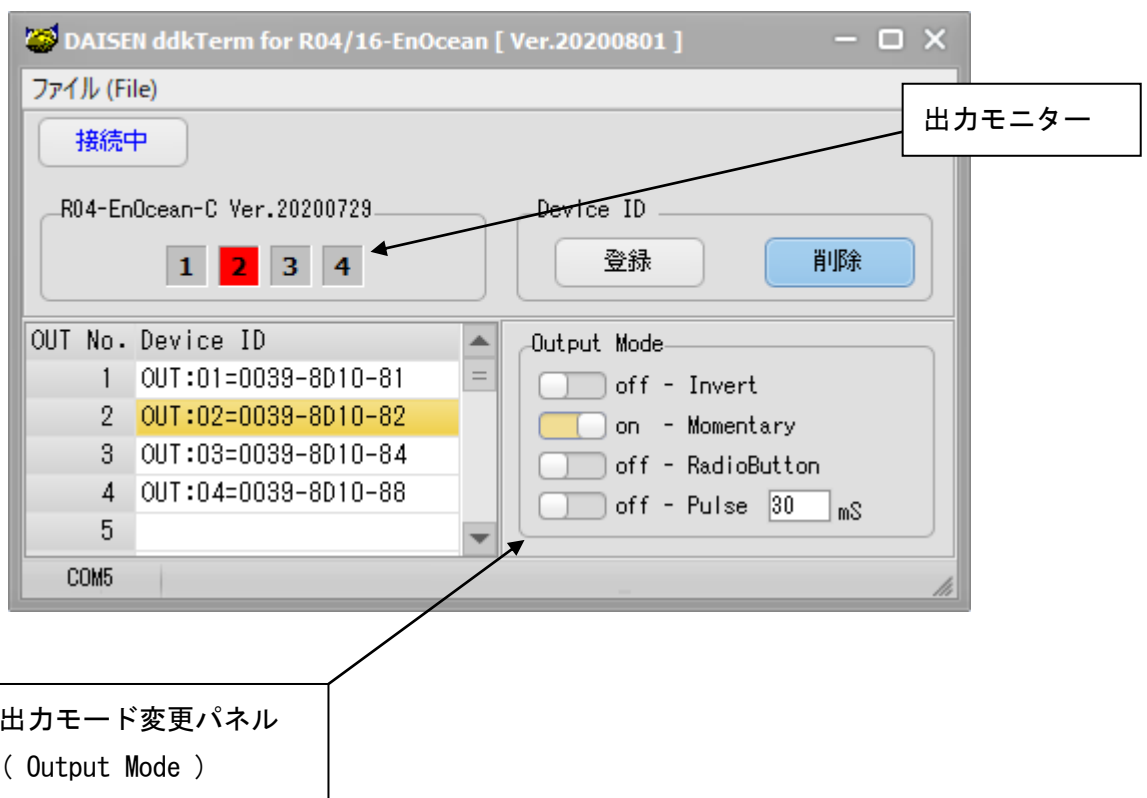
DAISEN ddkTerm for R04/16-EnOcean [ Ver.20200801 ]

ファイル (File)

出力モニター

接続中

R04-EnOcean-C Ver.20200729

1 2 3 4

Device ID

登録

削除

| OUT No. | Device ID |
|---|---|
| 1 | OUT:01=0039-8D10-81 |
| 2 | OUT:02=0039-8D10-82 |
| 3 | OUT:03=0039-8D10-84 |
| 4 | OUT:04=0039-8D10-88 |
| 5 | |

Output Mode

off - Invert

on - Momentary

off - RadioButton

off - Pulse 30 mS

COM5

出力モード変更パネル
( Output Mode )